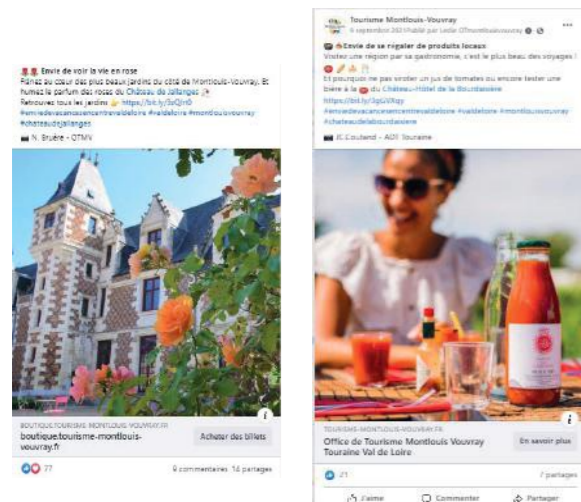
Envie de voir la vie en rose
Flânez au cœur des plus beaux jardins du côté de Montlouis-Vouvray. Et humez le parfum des roses du Château de Jallanges
Retrouvez tous les jardins https://bit.ly/3sQjrt0
#envIedevacancesencentrevaldeloire #valdeloire #montlouisvouvray #chateaudejallanges
N. Bruère - OTMV

BOUTIQUE.TOURISME-MONTLOUIS-VOUVRAY.FR
boutique.tourisme-montlouis-vouvray.fr
Acheter des billets
77
9 commentaires 14 partages

Tourisme Montlouis-Vouvray
9 septembre 2021 Publié par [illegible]
Envie de se régaler de produits locaux
Visiter une région par sa gastronomie, c'est le plus beau des voyages !
Et pourquoi ne pas siroter un jus de tomates ou encore tester une bière à la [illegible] du Château-Hôtel de la Bourdaisière
https://bit.ly/3gQ2Ntgy
#envIedevacancesencentrevaldeloire #valdeloire #montlouisvouvray #chateaudelabourdaisiere
JC.Coutand - ADT Touraine

TOURISME-MONTLOUIS-VOUVRAY.FR
Office de Tourisme Montlouis Vouvray Touraine Val de Loire
En savoir plus
21
7 partages
J'aime
Commenter
Partager